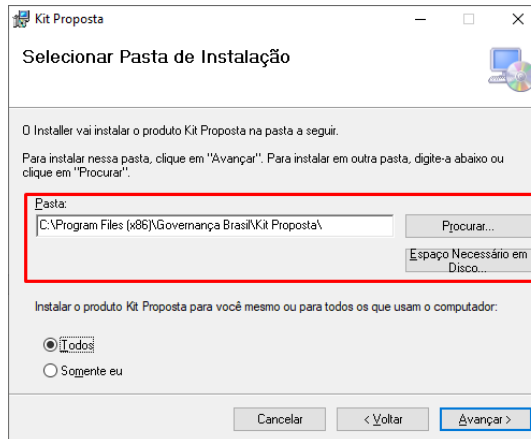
Kit Proposta

Selecionar Pasta de Instalação

O Installer vai instalar o produto Kit Proposta na pasta a seguir.

Para instalar nessa pasta, clique em "Avançar". Para instalar em outra pasta, digite-a abaixo ou clique em "Procurar".

Pasta:

C:\Program Files (x86)\Governança Brasil\Kit Proposta\

Procurar...

Espaço Necessário em Disco...

Instalar o produto Kit Proposta para você mesmo ou para todos os que usam o computador:

Todos

Somente eu

Cancelar

< Voltar

Avançar >